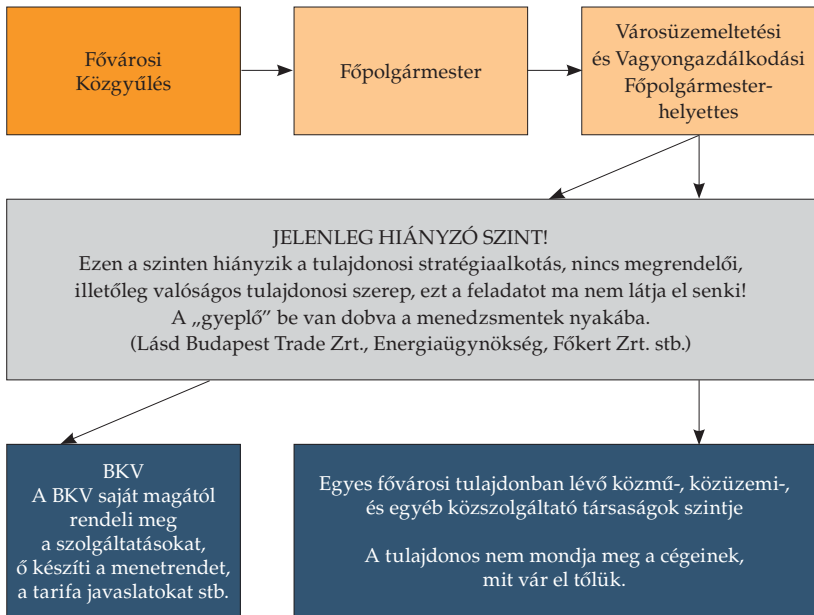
Fővárosi Közgyűlés

Főpolgármester

Városüzemeltetési és Vagyongazdálkodási Főpolgármester-helyettes

JELENLEG HIÁNYZÓ SZINT!
Ezen a szinten hiányzik a tulajdonosi stratégiaalkotás, nincs megrendelői, illetőleg valóságos tulajdonosi szerep, ezt a feladatot ma nem látja el senki!
A „gyeplő" be van dobva a menedzsmentek nyakába.
(Lásd Budapest Trade Zrt., Energiaügynökség, Főkert Zrt. stb.)

BKV
A BKV saját magától rendeli meg a szolgáltatásokat, ő készíti a menetrendet, a tarifa javaslatokat stb.

Egyes fővárosi tulajdonban lévő közmű-, közüzemi-, és egyéb közszolgáltató társaságok szintje

A tulajdonos nem mondja meg a cégeinek, mit vár el tőlük.